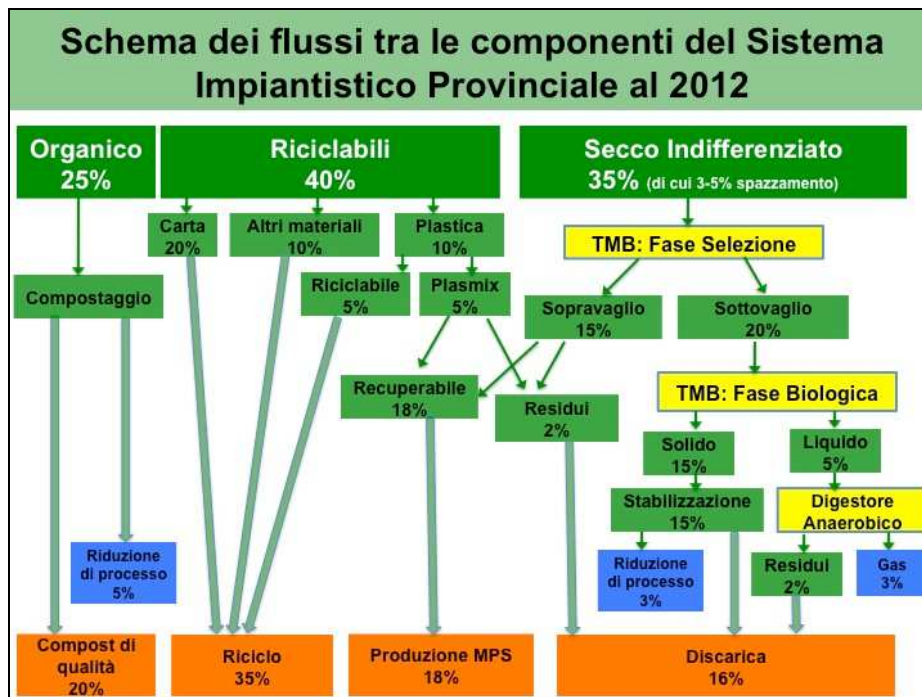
Schema dei flussi tra le componenti del Sistema Impiantistico Provinciale al 2012

Organico
25%

Riciclabili
40%

Secco Indifferenziato
35% (di cui 3-5% spazzamento)

Carta
20%

Altri materiali
10%

Plastica
10%

TMB: Fase Selezione

Riciclabile
5%

Plasmix
5%

Compostaggio

Sopravaglio
15%

Sottovaglio
20%

Recuperabile
18%

Residui
2%

TMB: Fase Biologica

Solido
15%

Liquido
5%

Stabilizzazione
15%

Digestore Anaerobico

Riduzione di processo
5%

Riduzione di processo
3%

Residui
2%

Gas
3%

Compost di qualità
20%

Riciclo
35%

Produzione MPS
18%

Discarica
16%